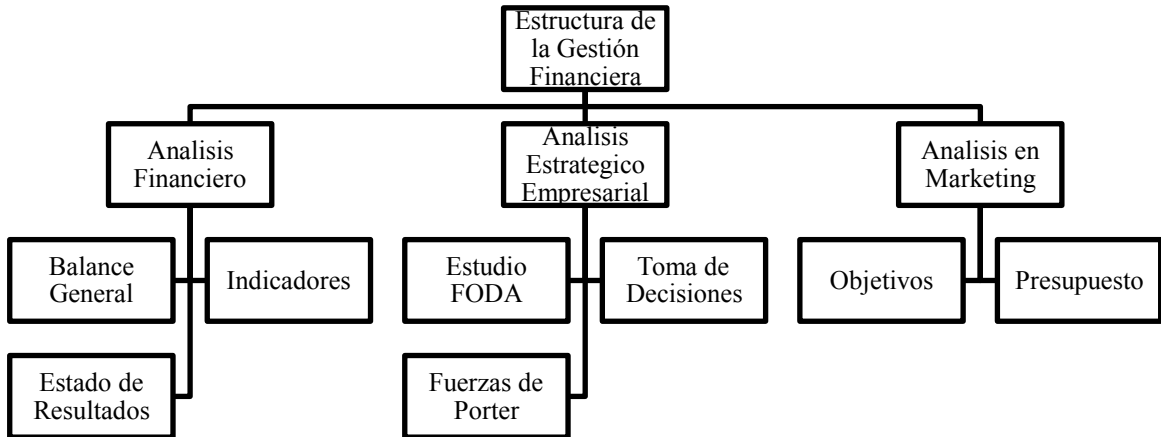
Estructura de la Gestión Financiera

Analisis Financiero

Balance General

Indicadores

Estado de Resultados

Analisis Estrategico Empresarial

Estudio FODA

Toma de Decisiones

Fuerzas de Porter

Analisis en Marketing

Objetivos

Presupuesto